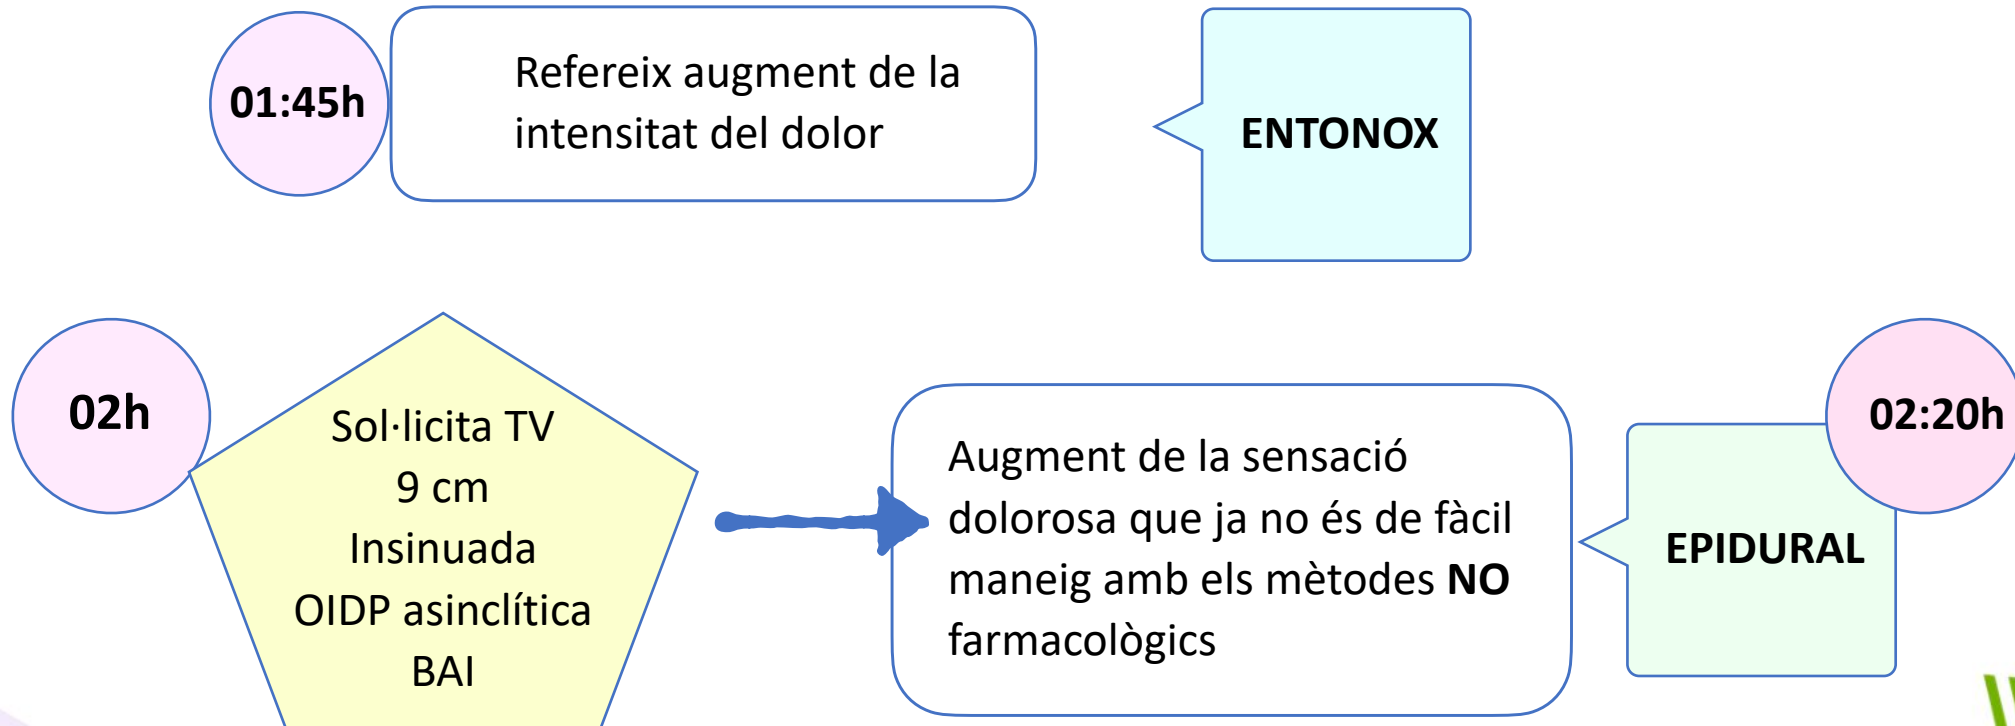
01:45h

Refereix augment de la intensitat del dolor

ENTONOX

02h

Sol·licita TV
9 cm
Insinuada
OIDP asinclítica
BAI

Augment de la sensació dolorosa que ja no és de fàcil maneig amb els mètodes NO farmacològics

02:20h

EPIDURAL